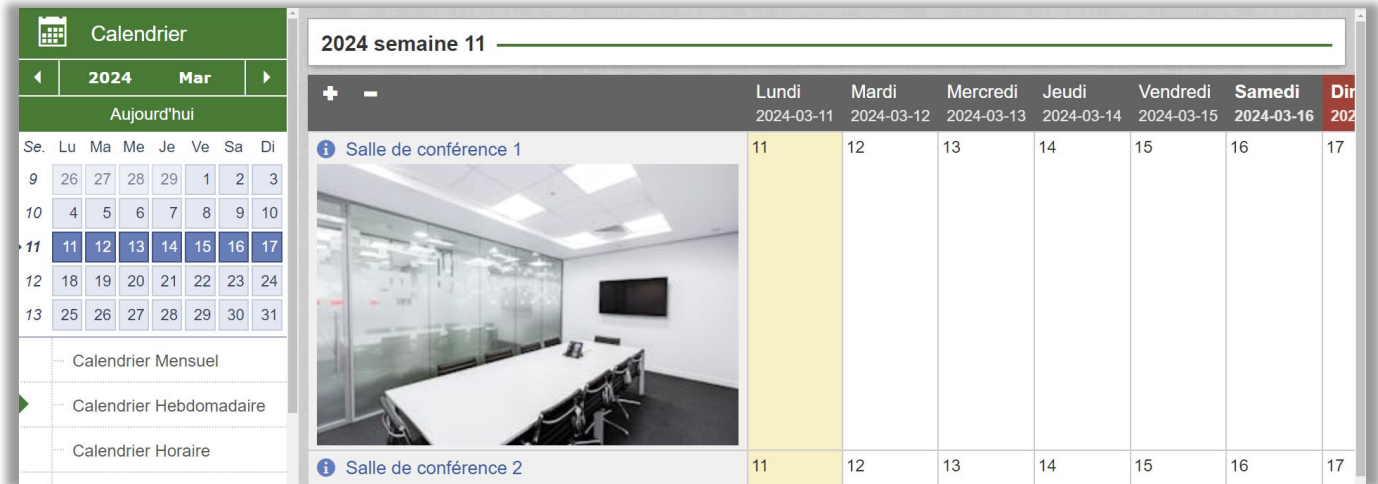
Calendrier

2024 Mar

Aujourd'hui

| Se. | Lu | Ma | Me | Je | Ve | Sa | Di |
|---|---|---|---|---|---|---|---|
| 9 | 26 | 27 | 28 | 29 | 1 | 2 | 3 |
| 10 | 4 | 5 | 6 | 7 | 8 | 9 | 10 |
| 11 | 11 | 12 | 13 | 14 | 15 | 16 | 17 |
| 12 | 18 | 19 | 20 | 21 | 22 | 23 | 24 |
| 13 | 25 | 26 | 27 | 28 | 29 | 30 | 31 |

Calendrier Mensuel

Calendrier Hebdomadaire

Calendrier Horaire

2024 semaine 11

| + − | Lundi 2024-03-11 | Mardi 2024-03-12 | Mercredi 2024-03-13 | Jeudi 2024-03-14 | Vendredi 2024-03-15 | Samedi 2024-03-16 | Di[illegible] 202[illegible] |
|---|---|---|---|---|---|---|---|
| Salle de conférence 1 | 11 | 12 | 13 | 14 | 15 | 16 | 17 |
| Salle de conférence 2 | 11 | 12 | 13 | 14 | 15 | 16 | 17 |